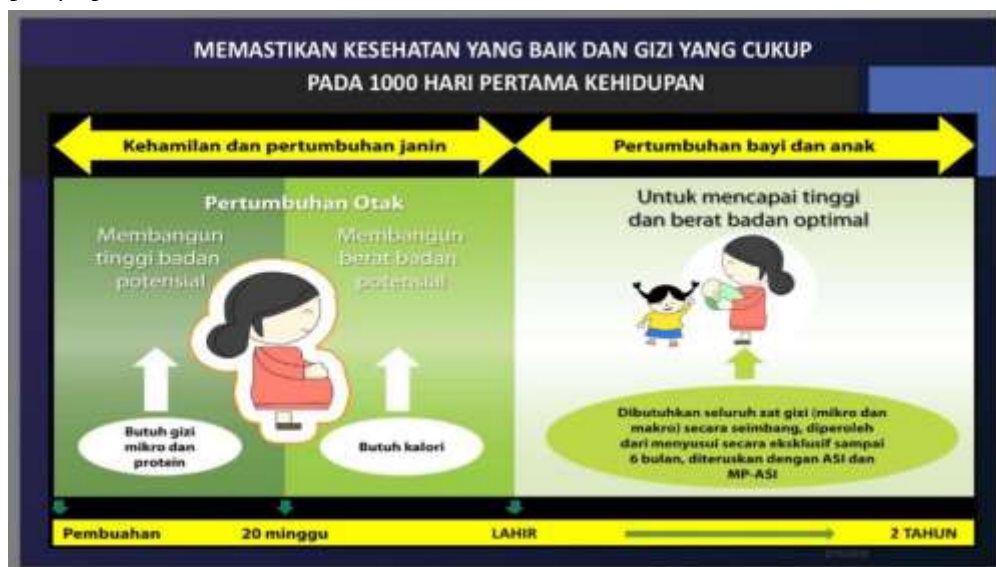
MEMASTIKAN KESEHATAN YANG BAIK DAN GIZI YANG CUKUP
PADA 1000 HARI PERTAMA KEHIDUPAN

Kehamilan dan pertumbuhan janin

Pertumbuhan bayi dan anak

Pertumbuhan Otak

Membangun tinggi badan potensial

Membangun berat badan potensial

Butuh gizi mikro dan protein

Butuh kalori

Untuk mencapai tinggi dan berat badan optimal

Dibutuhkan seluruh zat gizi (mikro dan makro) secara seimbang, diperoleh dari menyusui secara eksklusif sampai 6 bulan, diteruskan dengan ASI dan MP-ASI

Pembuahan

20 minggu

LAHIR

2 TAHUN